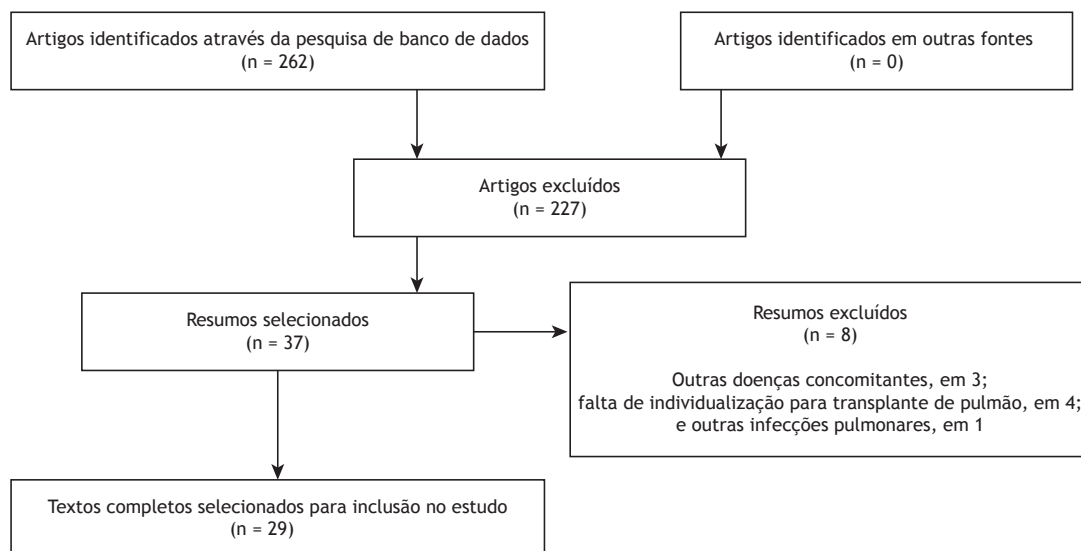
Artigos identificados através da pesquisa de banco de dados
(n = 262)

Artigos identificados em outras fontes
(n = 0)

Artigos excluídos
(n = 227)

Resumos selecionados
(n = 37)

Resumos excluídos
(n = 8)

Outras doenças concomitantes, em 3;
falta de individualização para transplante de pulmão, em 4;
e outras infecções pulmonares, em 1

Textos completos selecionados para inclusão no estudo
(n = 29)